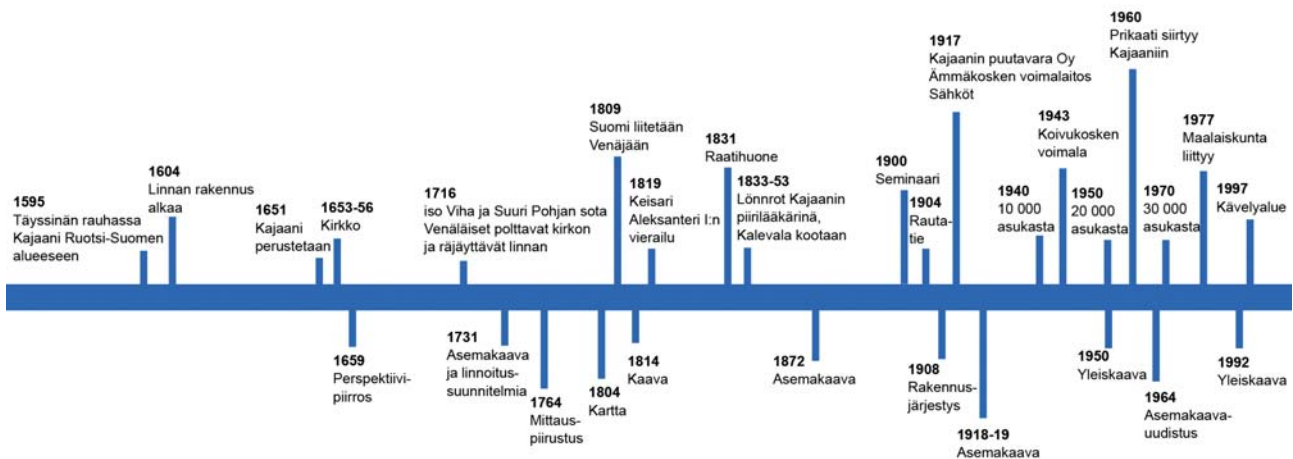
1595
Täyssinän rauhassa Kajaani Ruotsi-Suomen alueeseen

1604
Linnan rakennus alkaa

1651
Kajaani perustetaan

1653-56
Kirkko

1716
iso Viha ja Suuri Pohjan sota Venäläiset polttavat kirkon ja räjäyttävät linnan

1809
Suomi liitetään Venäjään

1819
Keisari Aleksanteri I:n vierailu

1831
Raatihuone

1833-53
Lönnrot Kajaanin piirilääkärinä, Kalevala kootaan

1900
Seminaari

1904
Rautatie

1917
Kajaanin puutavara Oy Ämmäkosken voimalaitos Sähköt

1940
10 000 asukasta

1943
Koivukosken voimala

1950
20 000 asukasta

1960
Prikaati siirtyy Kajaaniin

1970
30 000 asukasta

1977
Maalaiskunta liittyy

1997
Kävelyalue

1659
Perspektiivipiirros

1731
Asemakaava ja linnoitussuunnitelmia

1764
Mittauspiirustus

1804
Kartta

1814
Kaava

1872
Asemakaava

1908
Rakennusjärjestys

1918-19
Asemakaava

1950
Yleiskaava

1964
Asemakaavauudistus

1992
Yleiskaava